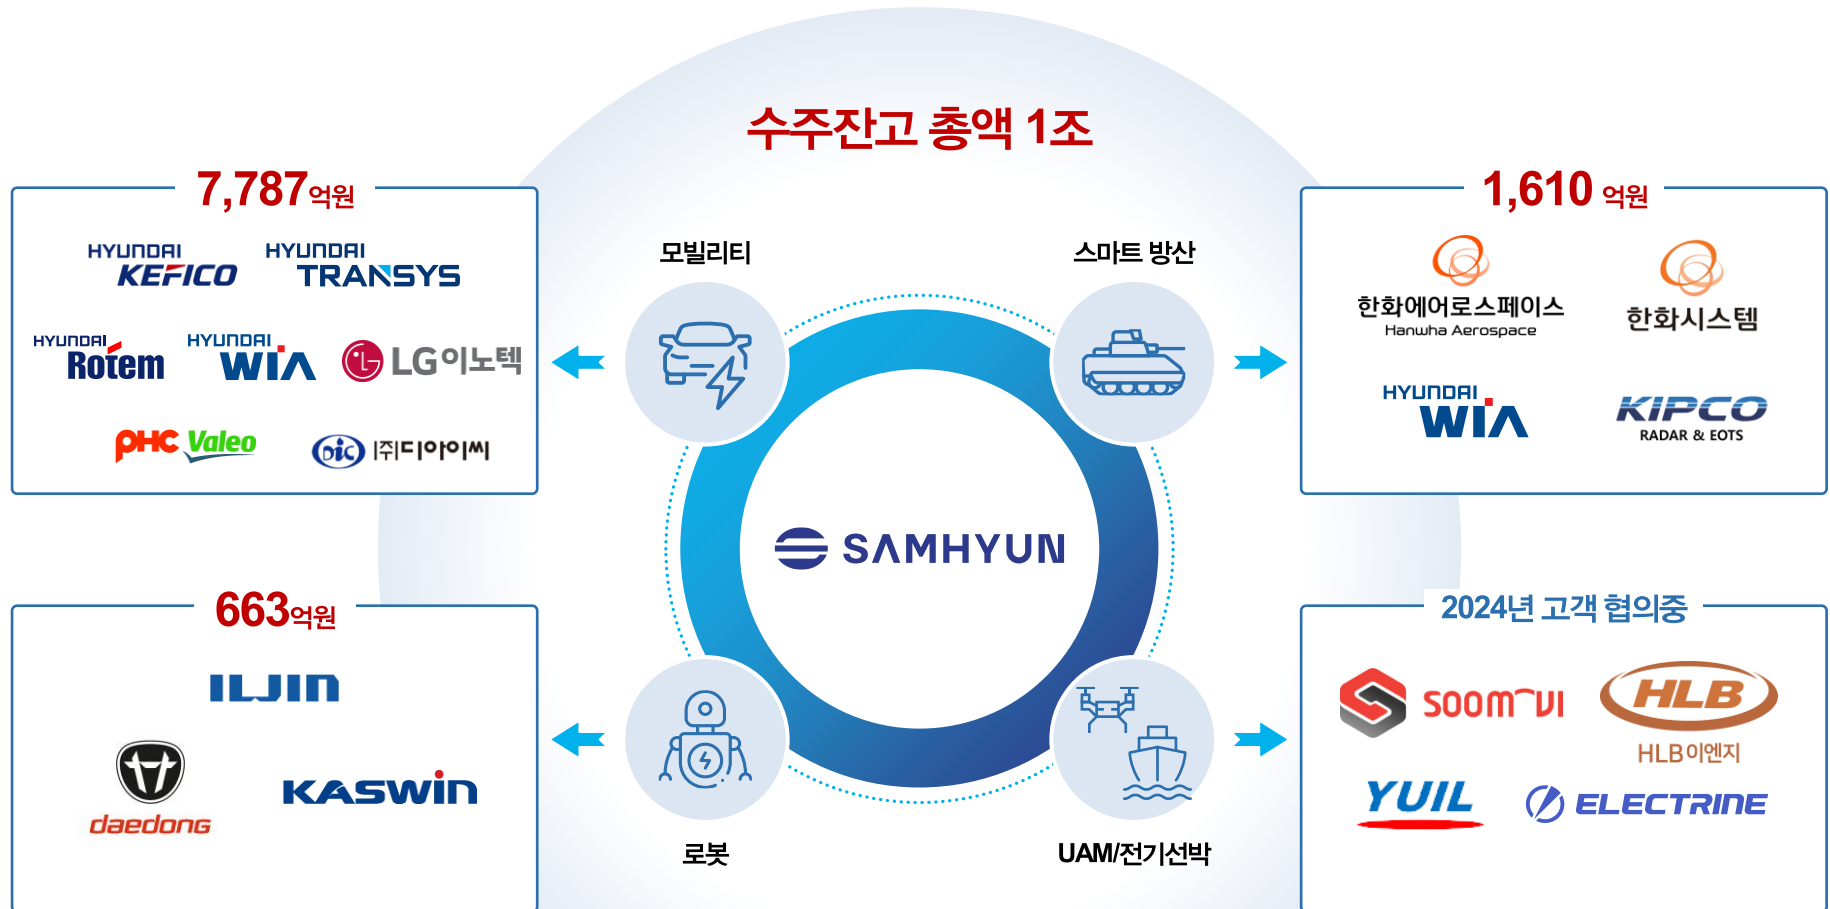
수주잔고 총액 1조

7,787억원

HYUNDAI KEFICO
HYUNDAI TRANSYS
HYUNDAI Rotem
HYUNDAI WIA
LG이노텍
PHC Valeo
DIC (주)디아이씨

모빌리티

스마트 방산

1,610 억원

한화에어로스페이스
Hanwha Aerospace
한화시스템
HYUNDAI WIA
KIPCO
RADAR & EOTS

SAMHYUN

663억원

ILJIN
daedong
KASWIN

로봇

UAM/전기선박

2024년 고객 협의중

soom~vi
HLB
HLB이엔지
YUIL
ELECTRINE